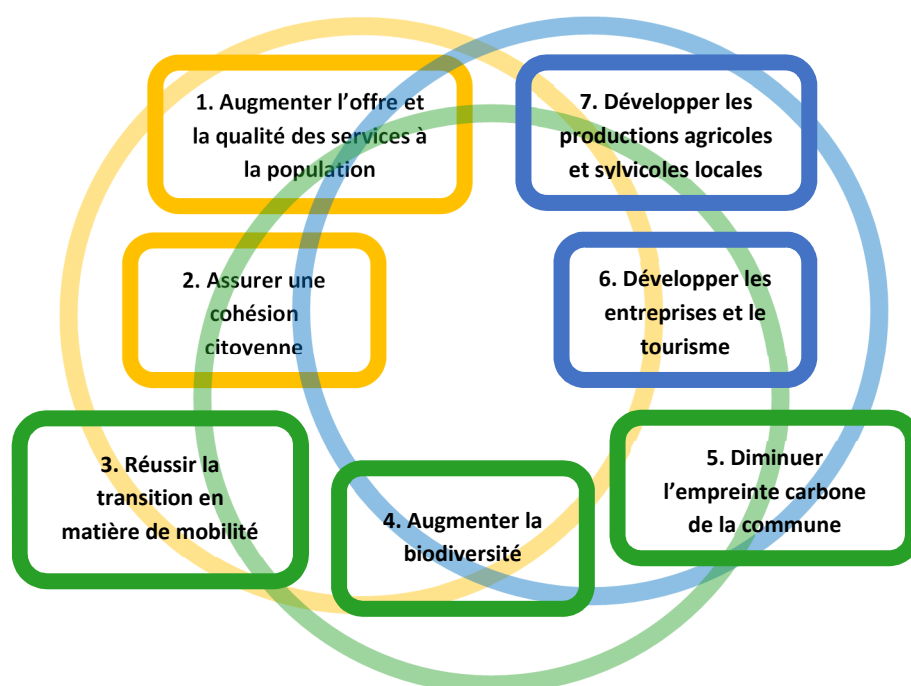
1. Augmenter l'offre et la qualité des services à la population

7. Développer les productions agricoles et sylvicoles locales

2. Assurer une cohésion citoyenne

6. Développer les entreprises et le tourisme

3. Réussir la transition en matière de mobilité

4. Augmenter la biodiversité

5. Diminuer l'empreinte carbone de la commune